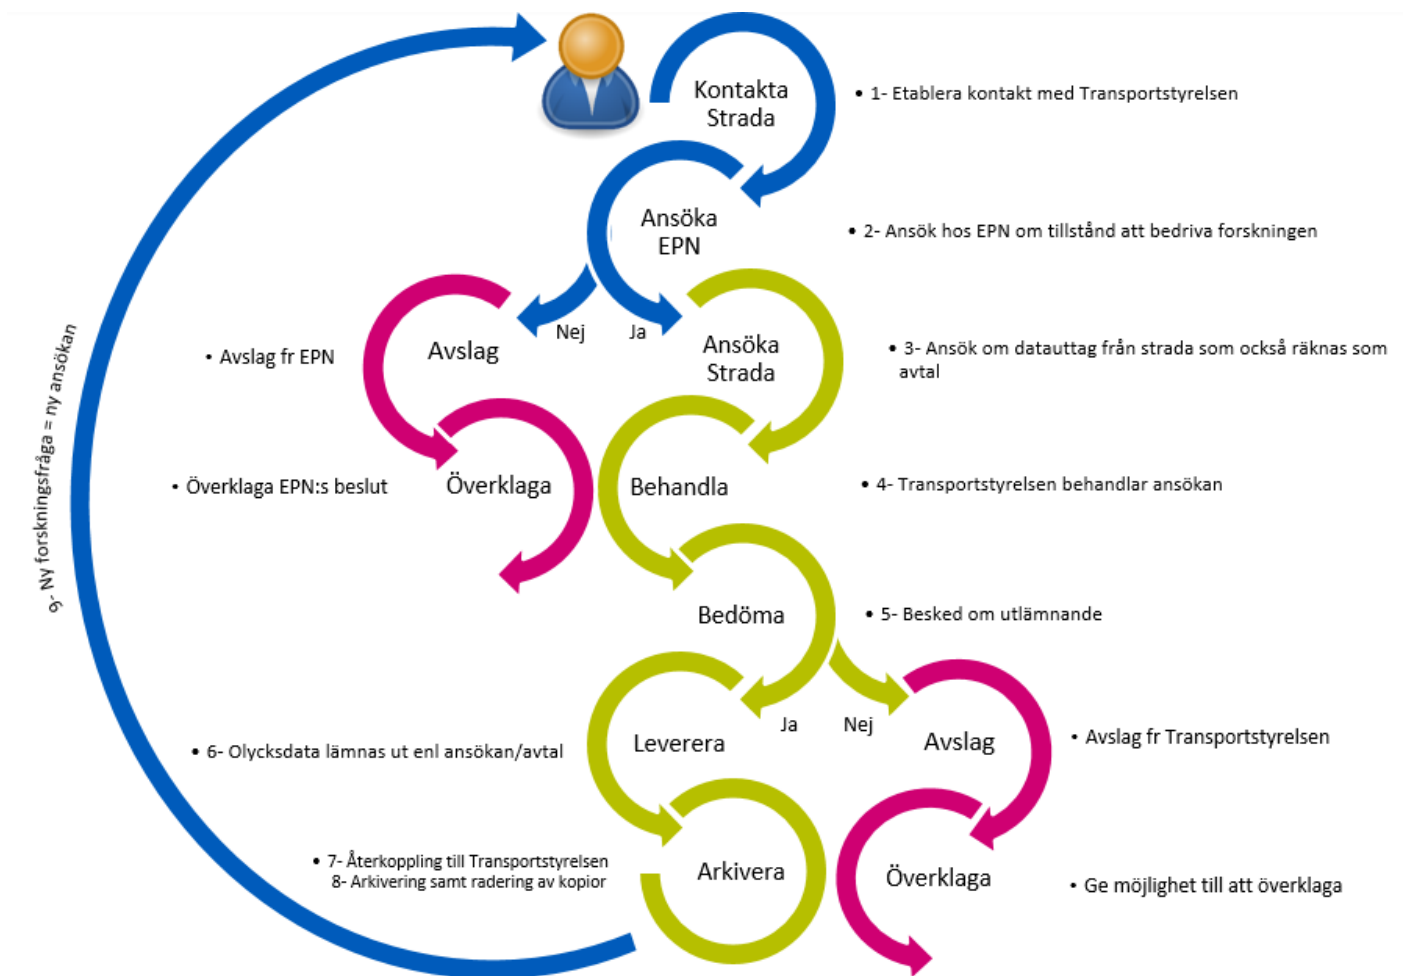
Kontakta Strada

• 1- Etablera kontakt med Transportstyrelsen

Ansöka EPN

• 2- Ansök hos EPN om tillstånd att bedriva forskningen

Nej

Ja

• Avslag fr EPN

Avslag

Ansöka Strada

• 3- Ansök om datauttag från strada som också räknas som avtal

• Överklaga EPN:s beslut

Överklaga

Behandla

• 4- Transportstyrelsen behandlar ansökan

9- Ny forskningsfråga = ny ansökan

Bedöma

• 5- Besked om utlämnande

Ja

Nej

• 6- Olycksdata lämnas ut enl ansökan/avtal

Leverera

Avslag

• Avslag fr Transportstyrelsen

• 7- Återkoppling till Transportstyrelsen
8- Arkivering samt radering av kopior

Arkivera

Överklaga

• Ge möjlighet till att överklaga